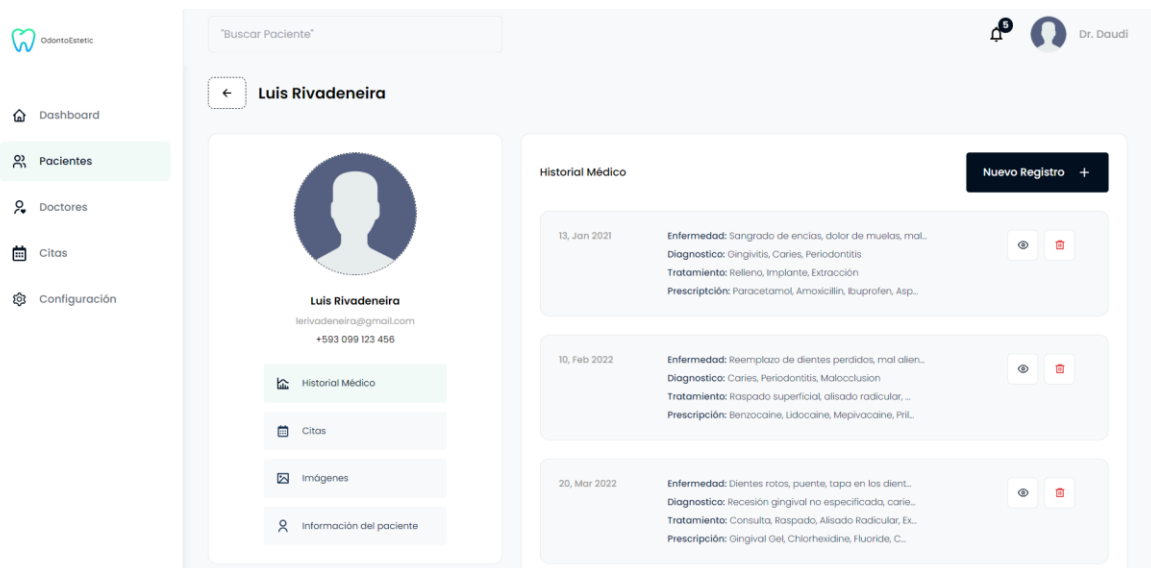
OdontoEstetic

Dashboard

Pacientes

Doctores

Citas

Configuración

"Buscar Paciente"

5

Dr. Daudi

Luis Rivadeneira

Luis Rivadeneira

lerivadeneira@gmail.com

+593 099 123 456

Historial Médico

Citas

Imágenes

Información del paciente

Historial Médico

Nuevo Registro +

13, Jan 2021

Enfermedad: Sangrado de encias, dolor de muelas, mal...
Diagnostico: Gingivitis, Caries, Periodontitis
Tratamiento: Relleno, Implante, Extracción
Prescriptción: Paracetamol, Amoxicillin, Ibuprofen, Asp...

10, Feb 2022

Enfermedad: Reemplazo de dientes perdidos, mal alien...
Diagnostico: Caries, Periodontitis, Malocclusion
Tratamiento: Raspado superficial, alisado radicular, ...
Prescripción: Benzocaine, Lidocaine, Mepivacaine, Pril...

20, Mar 2022

Enfermedad: Dientes rotos, puente, tapa en los dient...
Diagnostico: Recesión gingival no especificada, carie...
Tratamiento: Consulta, Raspado, Alisado Radicular, Ex...
Prescripción: Gingival Gel, Chlorhexidine, Fluoride, C...